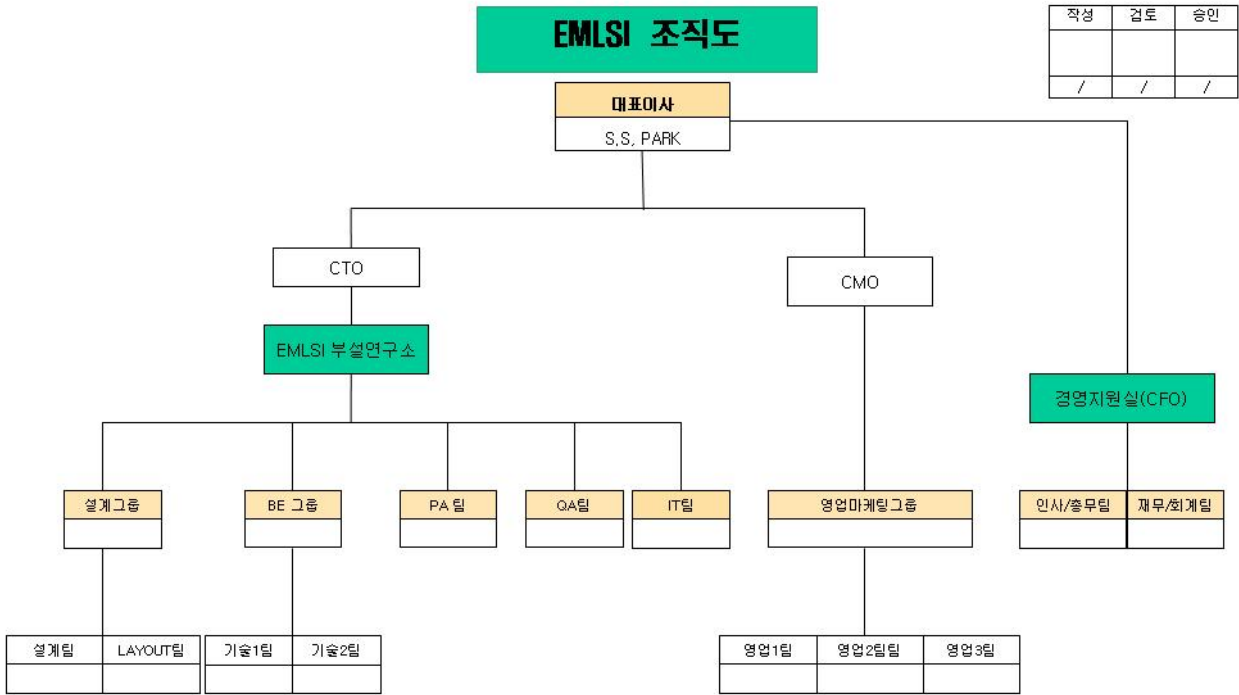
EMLSI 조직도

| 작성 | 검토 | 승인 |
|---|---|---|
| | | |
| / | / | / |

대표이사
S,S, PARK

CTO

EMLSI 부설연구소

CMO

경영지원실(CFO)

설계그룹

BE 그룹

PA 팀

QA팀

IT팀

영업마케팅그룹

인사/총무팀

재무/회계팀

설계팀

LAYOUT팀

기술1팀

기술2팀

영업1팀

영업2팀팀

영업3팀